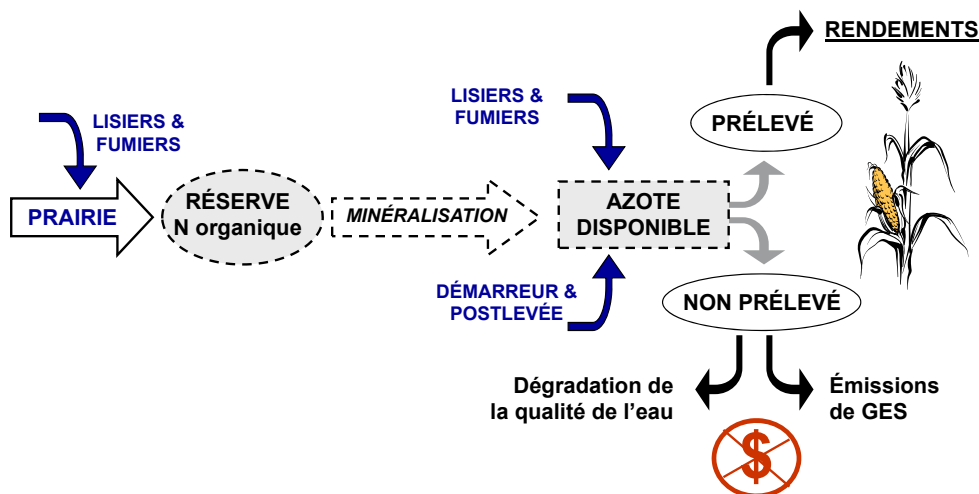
RENDEMENTS

LISIERS & FUMIERS

PRAIRIE

RÉSERVE N organique

MINÉRALISATION

LISIERS & FUMIERS

PRÉLEVÉ

AZOTE DISPONIBLE

DÉMARREUR & POSTLEVÉE

NON PRÉLEVÉ

Dégradation de la qualité de l'eau

Émissions de GES

$